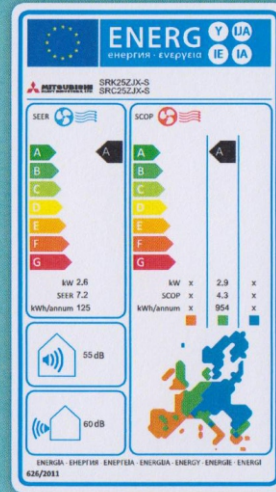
ENERG Y IJA
енергия · ενεργεια IE IA

MITSUBISHI HEAVY INDUSTRIES, LTD.
SRK25ZJX-S
SRC25ZJX-S

SEER

A
B
C
D
E
F
G

A

kW 2,6
SEER 7,2
kWh/annum 125

SCOP

A
B
C
D
E
F
G

A

kW x 2,9 x
SCOP x 4,3 x
kWh/annum x 954 x

55dB

60dB

ENERGIA · ЕНЕРГИЯ · ΕΝΕΡΓΕΙΑ · ENERGIJA · ENERGY · ENERGIE · ENERGI
626/2011